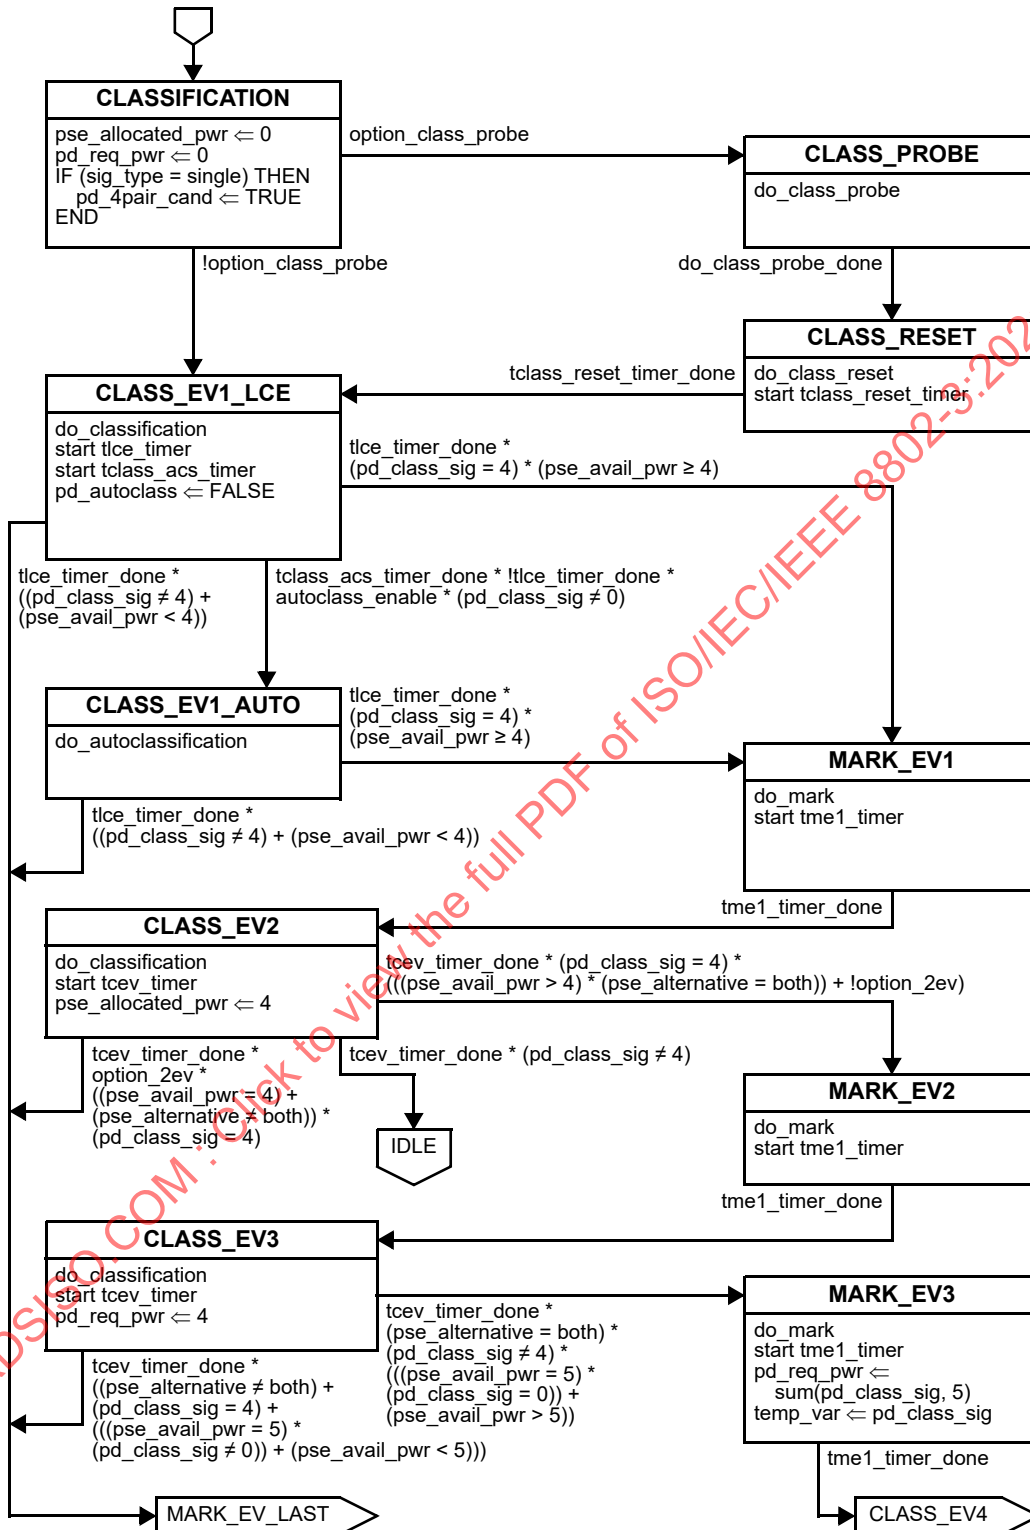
CLASSIFICATION

pse_allocated_pwr ⇐ 0
pd_req_pwr ⇐ 0
IF (sig_type = single) THEN
pd_4pair_cand ⇐ TRUE
END

option_class_probe

CLASS_PROBE

do_class_probe

!option_class_probe

do_class_probe_done

CLASS_RESET

do_class_reset
start tclass_reset_timer

tclass_reset_timer_done

CLASS_EV1_LCE

do_classification
start tlce_timer
start tclass_acs_timer
pd_autoclass ⇐ FALSE

tlce_timer_done *
(pd_class_sig = 4) * (pse_avail_pwr ≥ 4)

tlce_timer_done *
((pd_class_sig ≠ 4) +
(pse_avail_pwr < 4))

tclass_acs_timer_done * !tlce_timer_done *
autoclass_enable * (pd_class_sig ≠ 0)

CLASS_EV1_AUTO

do_autoclassification

tlce_timer_done *
(pd_class_sig = 4) *
(pse_avail_pwr ≥ 4)

MARK_EV1

do_mark
start tme1_timer

tlce_timer_done *
((pd_class_sig ≠ 4) + (pse_avail_pwr < 4))

tme1_timer_done

CLASS_EV2

do_classification
start tcev_timer
pse_allocated_pwr ⇐ 4

tcev_timer_done * (pd_class_sig = 4) *
(((pse_avail_pwr > 4) * (pse_alternative = both)) + !option_2ev)

tcev_timer_done *
option_2ev *
((pse_avail_pwr = 4) +
(pse_alternative ≠ both)) *
(pd_class_sig = 4)

tcev_timer_done * (pd_class_sig ≠ 4)

IDLE

MARK_EV2

do_mark
start tme1_timer

tme1_timer_done

CLASS_EV3

do_classification
start tcev_timer
pd_req_pwr ⇐ 4

tcev_timer_done *
(pse_alternative = both) *
(pd_class_sig ≠ 4) *
(((pse_avail_pwr = 5) *
(pd_class_sig = 0)) +
(pse_avail_pwr > 5))

MARK_EV3

do_mark
start tme1_timer
pd_req_pwr ⇐
sum(pd_class_sig, 5)
temp_var ⇐ pd_class_sig

tcev_timer_done *
((pse_alternative ≠ both) +
(pd_class_sig = 4) +
(((pse_avail_pwr = 5) *
(pd_class_sig ≠ 0)) + (pse_avail_pwr < 5)))

tme1_timer_done

MARK_EV_LAST

CLASS_EV4

STANDARDSISO.COM : Click to view the full PDF of ISO/IEC/IEEE 8802-3:202